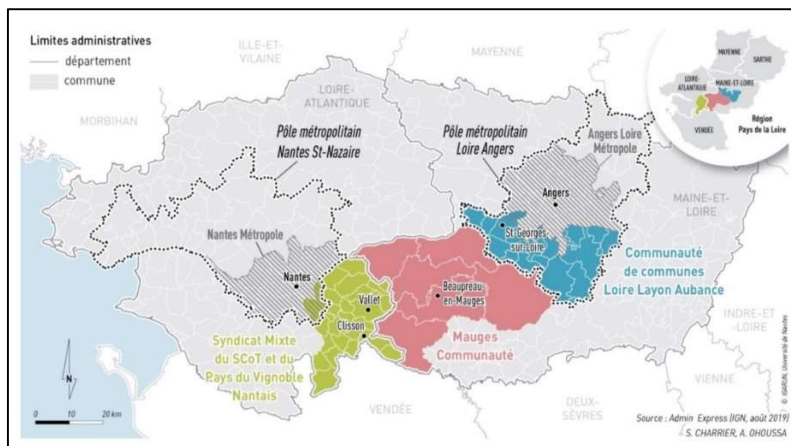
Limites administratives
département
commune

ILLE-ET-VILAINE
MAYENNE
MAYENNE
SARTHE
LOIRE-ATLANTIQUE
MAINE-ET-LOIRE
VENDÉE
Région Pays de la Loire

MORBIHAN
LOIRE-ATLANTIQUE
Pôle métropolitain Nantes St-Nazaire
Pôle métropolitain Loire Angers
Angers Loire Métropole
Angers
MAINE-ET-LOIRE
St-Georges-sur-Loire
Nantes Métropole
Nantes
Vallet
Beaupreau-en-Mauges
Communauté de communes Loire Layon Aubance
Clisson
Syndicat Mixte du SCoT et du Pays du Vignoble Nantais
Mauges Communauté
INDRE-ET-LOIRE
VIENNE
VENDÉE
DEUX-SÈVRES
N
0 10 20 km
Source : Admin Express (IGN, août 2019)
S. CHARRIER, A. OHOUSSA
© IGARUN, Université de Nantes